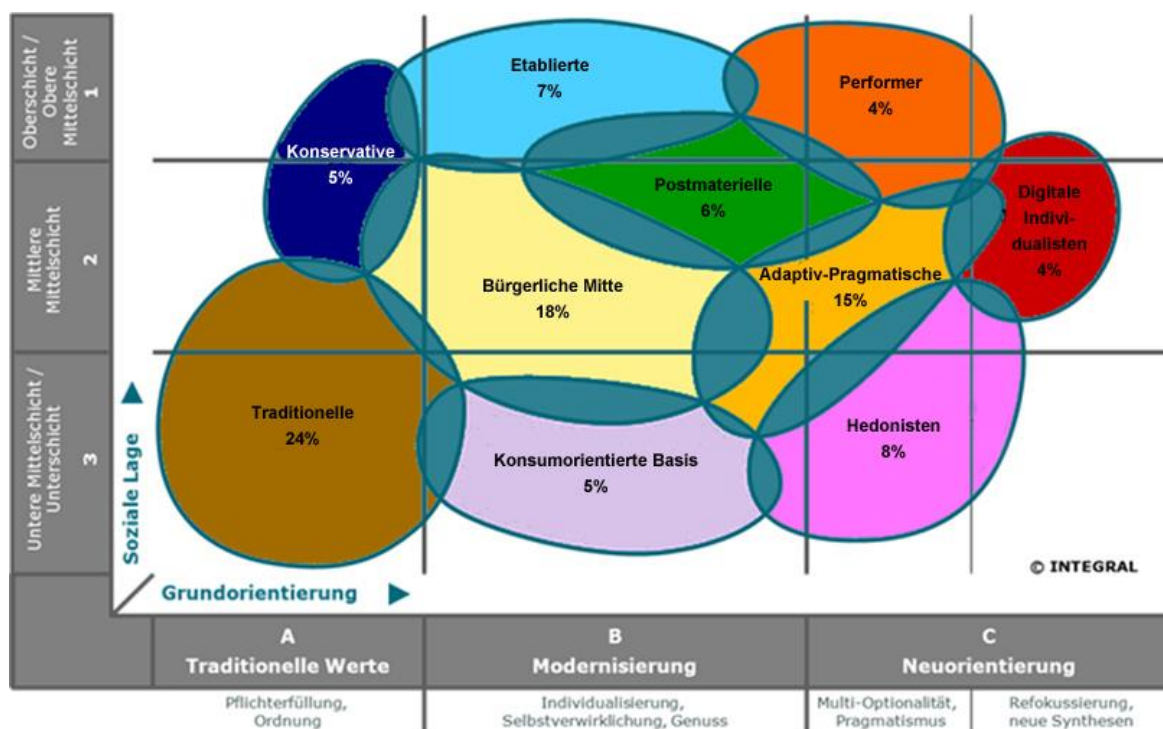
Oberschicht / Obere Mittelschicht 1

Mittlere Mittelschicht 2

Untere Mittelschicht / Unterschicht 3

Etablierte
7%

Performer
4%

Konservative
5%

Postmaterielle
6%

Digitale Indivi-dualisten
4%

Bürgerliche Mitte
18%

Adaptiv-Pragmatische
15%

Traditionelle
24%

Konsumorientierte Basis
5%

Hedonisten
8%

Soziale Lage

Grundorientierung

© INTEGRAL

A
Traditionelle Werte

B
Modernisierung

C
Neuorientierung

Pflichterfüllung, Ordnung

Individualisierung, Selbstverwirklichung, Genuss

Multi-Optionalität, Pragmatismus

Refokussierung, neue Synthesen